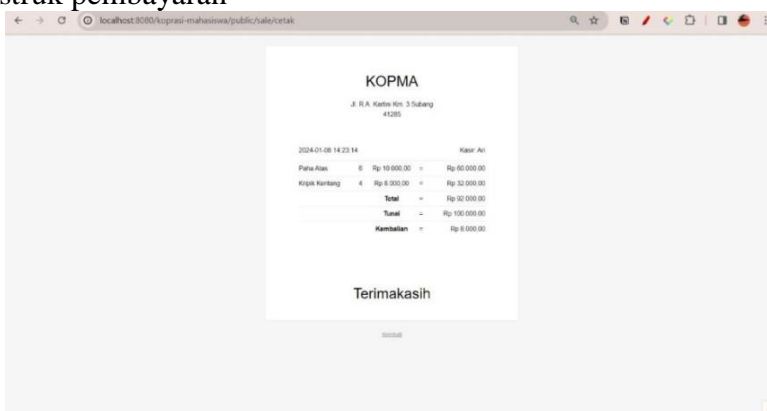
struk pembayaran

localhost:8080/koprasi-mahasiswa/public/sale/cetak

KOPMA

Jl. R.A. Kartini Km. 3 Subang 41285

2024-01-08 14:23:14

Kasir: An

| | | | | |
|---|---|---|---|---|
| Paha Atas | 6 | Rp 10.000,00 | = | Rp 60.000,00 |
| Kripik Kentang | 4 | Rp 8.000,00 | = | Rp 32.000,00 |
| | | Total | = | Rp 92.000,00 |
| | | Tunai | = | Rp 100.000,00 |
| | | Kembalian | = | Rp 8.000,00 |

Terimakasih

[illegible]